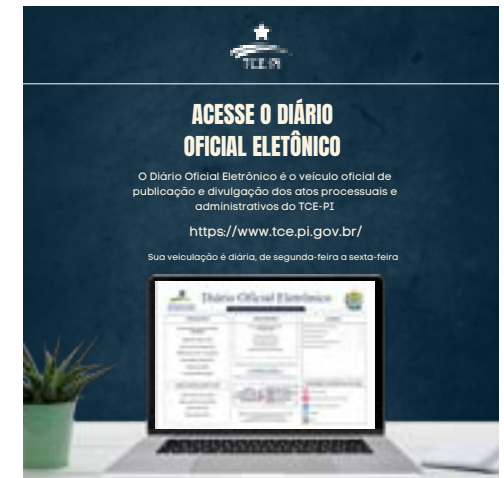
TCE-PI

ACESSE O DIÁRIO OFICIAL ELETÔNICO

O Diário Oficial Eletrônico é o veículo oficial de publicação e divulgação dos atos processuais e administrativos do TCE-PI

https://www.tce.pi.gov.br/

Sua veiculação é diária, de segunda-feira a sexta-feira

Diário Oficial Eletrônico